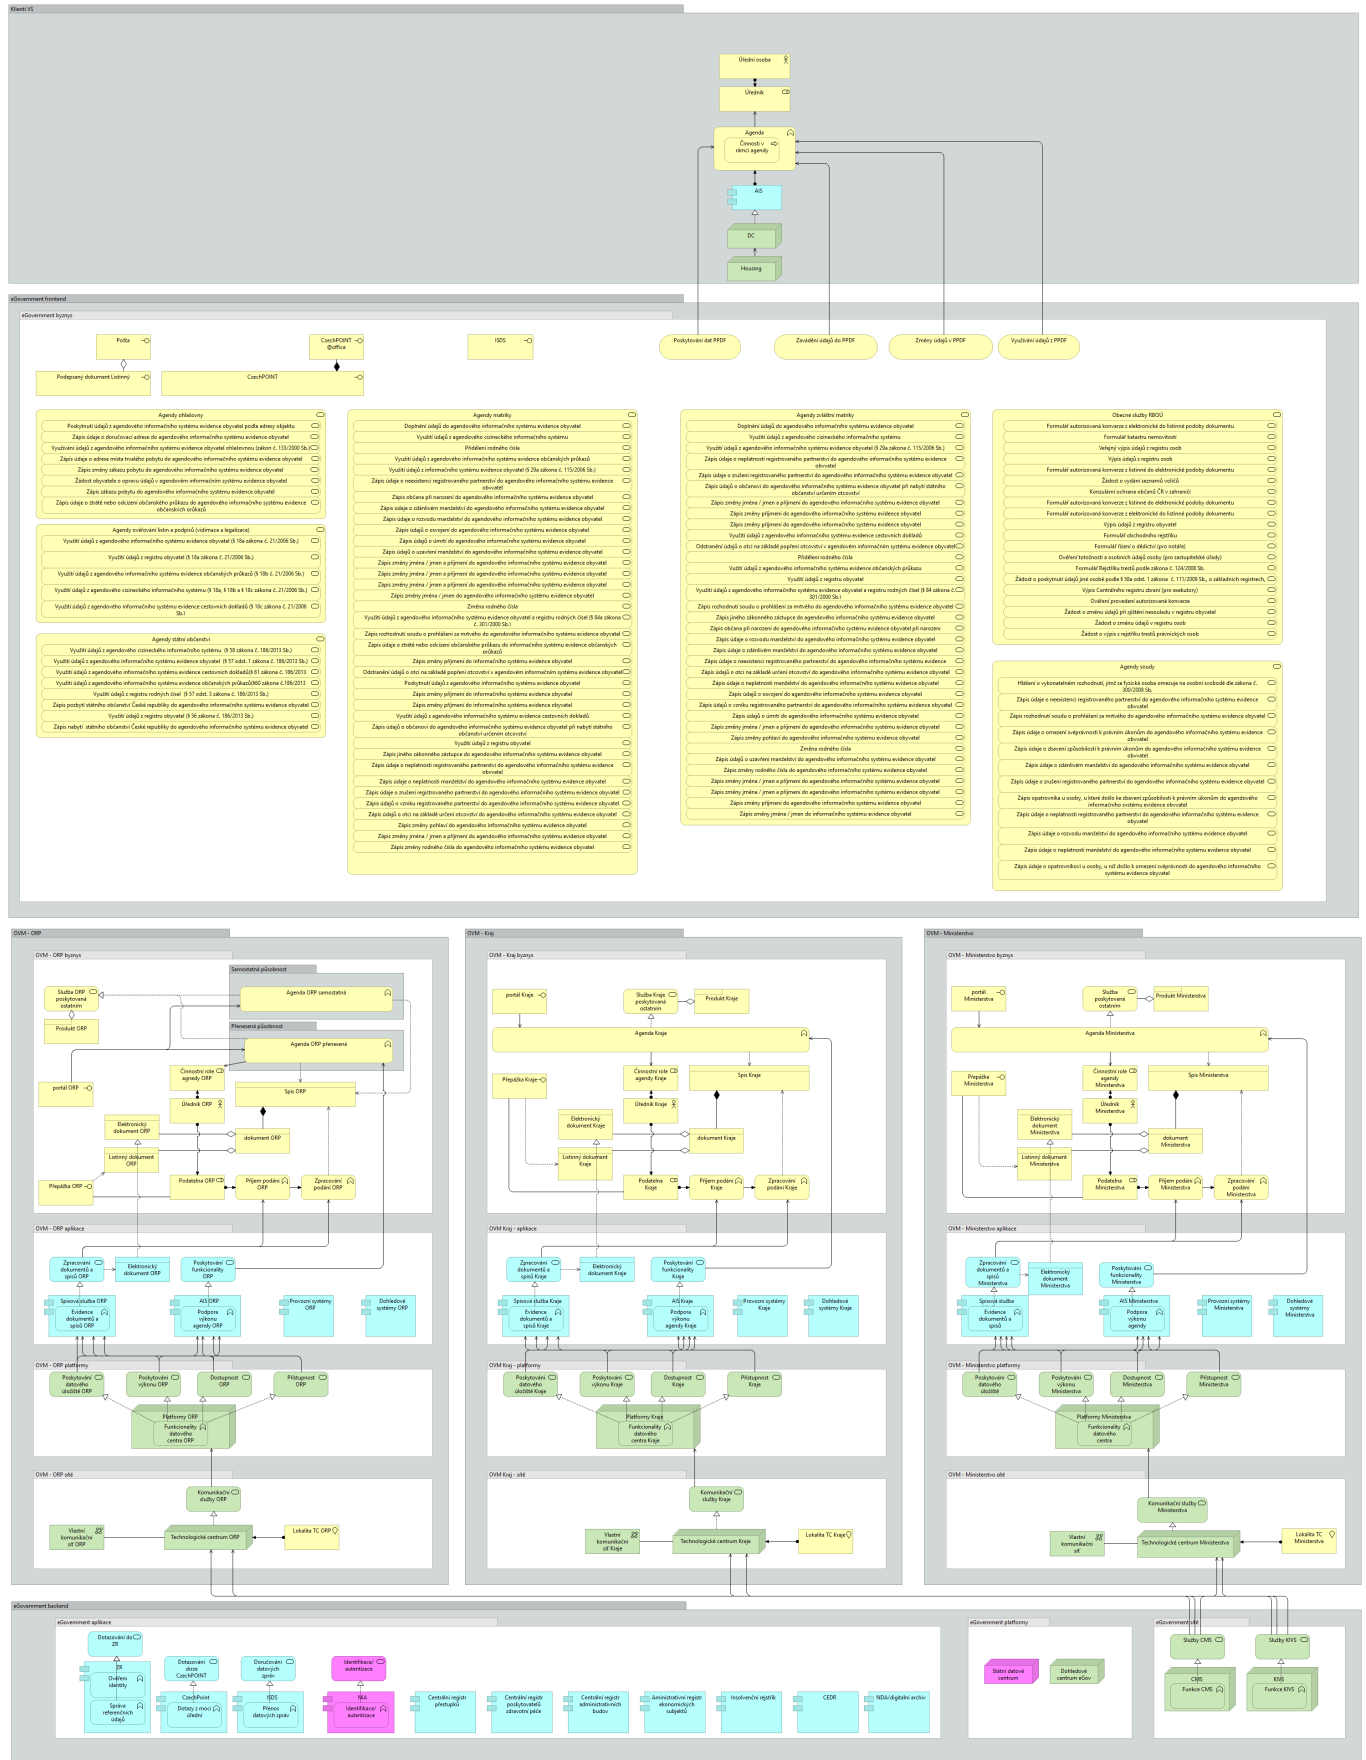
Klienti VS

Úřední osoba

Úředník

Agenda

Činnosti v rámci agendy

AIS

DC

Housing

eGovernment frontend

eGovernment byznys

Pošta

CzechPOINT @office

ISDS

Poskytování dat PPDF

Zavádění údajů do PPDF

Změny údajů v PPDF

Využívání údajů z PPDF

Podepsaný dokument Listinný

CzechPOINT

Agendy ohlašovny

Agendy ověřování listin a podpisů (vidimace a legalizace)

Agendy státní občanství

Agendy matriky

Agendy zvláštní matriky

Obecné služby RBOÚ

Agendy soudy

OVM - ORP

OVM - ORP byznys

Samostatná působnost

Agenda ORP samostatná

Přenesená působnost

Agenda ORP přenesená

Služba ORP poskytovaná ostatním

Produkt ORP

portál ORP

Činnostní role agendy ORP

Úředník ORP

Spis ORP

Elektronický dokument ORP

dokument ORP

Listinný dokument ORP

Přepážka ORP

Podatelna ORP

Příjem podání ORP

Zpracování podání ORP

OVM - ORP aplikace

Zpracování dokumentů a spisů ORP

Elektronický dokument ORP

Poskytování funkcionality ORP

Spisová služba ORP

Evidence dokumentů a spisů ORP

AIS ORP

Podpora výkonu agendy ORP

Provozní systémy ORP

Dohledové systémy ORP

OVM - ORP platformy

Poskytování datového úložiště ORP

Poskytování výkonu ORP

Dostupnost ORP

Přístupnost ORP

Platformy ORP

Funkcionality datového centra ORP

OVM - ORP sítě

Komunikační služby ORP

Vlastní komunikační síť ORP

Technologické centrum ORP

Lokalita TC ORP

OVM - Kraj

OVM - Kraj byznys

portál Kraje

Služba Kraje poskytovaná ostatním

Produkt Kraje

Agenda Kraje

Přepážka Kraje

Činnostní role agendy Kraje

Spis Kraje

Elektronický dokument Kraje

Úředník Kraje

dokument Kraje

Listinný dokument Kraje

Podatelna Kraje

Příjem podání Kraje

Zpracování podání Kraje

OVM Kraj - aplikace

Zpracování dokumentů a spisů Kraje

Elektronický dokument Kraje

Poskytování funkcionality Kraje

Spisová služba Kraje

Evidence dokumentů a spisů Kraje

AIS Kraje

Podpora výkonu agendy Kraje

Provozní systémy Kraje

Dohledové systémy Kraje

OVM Kraj - platformy

Poskytování datového úložiště Kraje

Poskytování výkonu Kraje

Dostupnost Kraje

Přístupnost Kraje

Platformy Kraje

Funkcionality datového centra Kraje

OVM Kraj - sítě

Komunikační služby Kraje

Vlastní komunikační síť Kraje

Technologické centrum Kraje

Lokalita TC Kraje

OVM - Ministerstvo

OVM - Ministerstvo byznys

portál Ministerstva

Služba poskytovaná ostatním

Produkt Ministerstva

Agenda Ministerstva

Přepážka Ministerstva

Činnostní role agendy Ministerstva

Spis Ministerstva

Elektronický dokument Ministerstva

Úředník Ministerstva

dokument Ministerstva

Listinný dokument Ministerstva

Podatelna Ministerstva

Příjem podání Ministerstva

Zpracování podání Ministerstva

OVM - Ministerstvo aplikace

Zpracování dokumentů a spisů Ministerstva

Elektronický dokument Ministerstva

Poskytování funkcionality Ministerstva

Spisová služba

Evidence dokumentů a spisů

AIS Ministerstva

Podpora výkonu agendy

Provozní systémy Ministerstva

Dohledové systémy Ministerstva

OVM - Ministerstvo platformy

Poskytování datového úložiště

Poskytování výkonu Ministerstva

Dostupnost Ministerstva

Přístupnost Ministerstva

Platformy Ministerstva

Funkcionality datového centra

OVM - Ministerstvo sítě

Komunikační služby Ministerstva

Vlastní komunikační síť

Technologické centrum Ministerstva

Lokalita TC Ministerstva

eGovernment backend

eGovernment aplikace

Dotazování do ZR

ZR

Ověření identity

Správa referenčních údajů

Dotazování skrze CzechPOINT

CzechPoint

Dotazy z moci úřední

Doručování datových zpráv

ISDS

Přenos datových zpráv

Identifikace/ autentizace

NIA

Identifikace/ autentizace

Centrální registr přestupků

Centrální registr poskytovatelů zdravotní péče

Centrální registr administrativních budov

Amnistrativní registr ekonomických subjektů

Insolvenční rejstřík

CEDR

NDA/digitální archiv

eGovernment platformy

Státní datové centrum

Dohledové centrum eGov

eGovernment sítě

Služby CMS

CMS

Funkce CMS

Služby KIVS

KIVS

Funkce KIVS